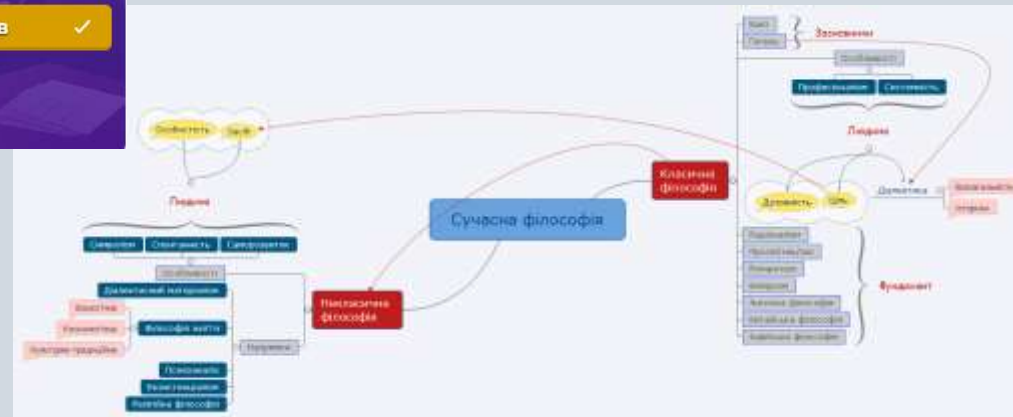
в

Особистість
Одиниця
Людина
Символізм
Спонтанність
Саморозвиток
Особливості
Діалектичний матеріалізм
Філософія життя
Психоаналіз
Екзистенціалізм
Релігійна філософія
Напрямки
Некласична філософія
Сучасна філософія
Класична філософія
Засновники
Особливості
Професіоналізм
Системність
Людина
Духовність
Ціль
Діалектика
Фундамент